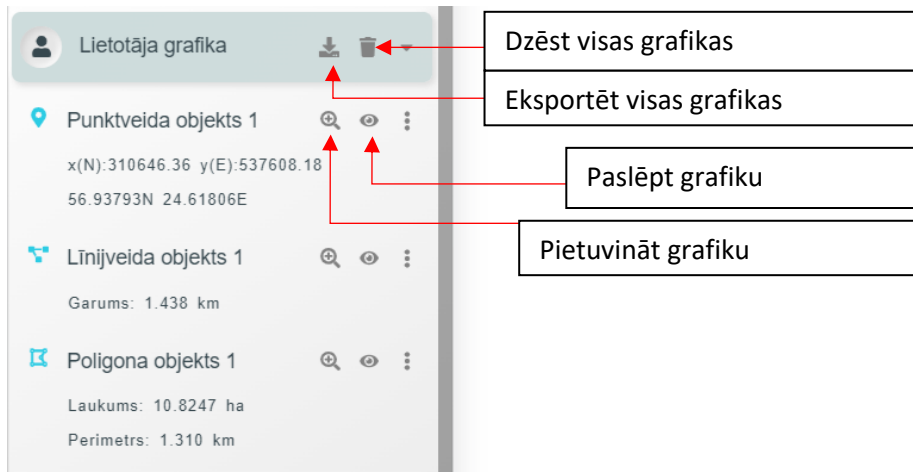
Lietotāja grafika

Dzēst visas grafikas

Eksportēt visas grafikas

Punktveida objekts 1

x(N):310646.36 y(E):537608.18
56.93793N 24.61806E

Paslēpt grafiku

Pietuvināt grafiku

Līnijveida objekts 1

Garums: 1.438 km

Poligona objekts 1

Laukums: 10.8247 ha
Perimetrs: 1.310 km